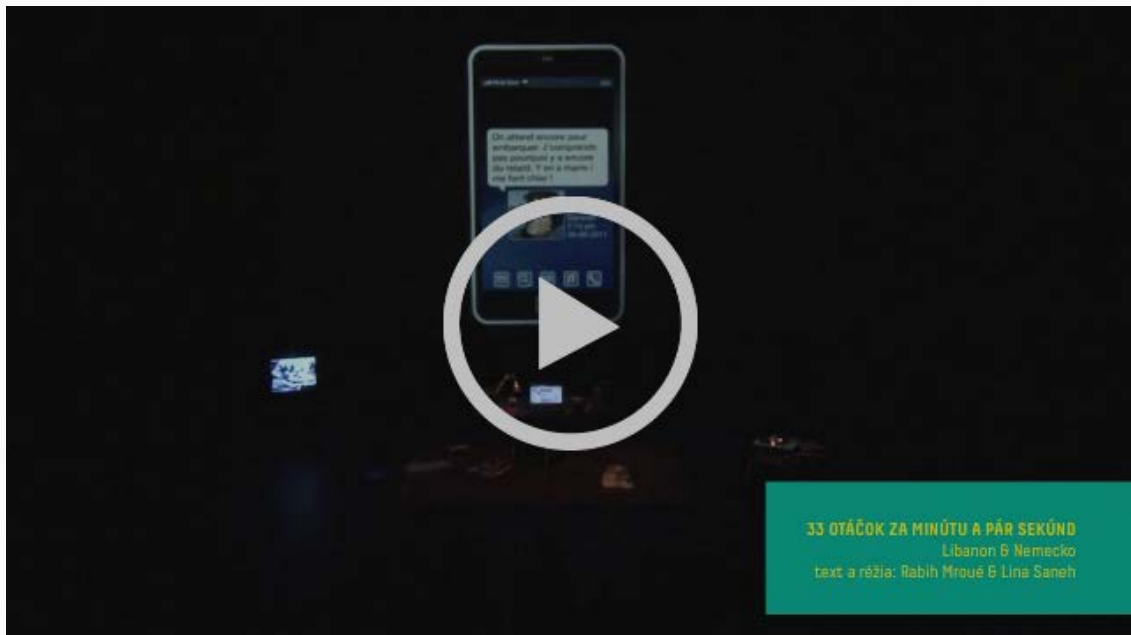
On attend encore pour embarquer. J comprends pas pourquoi y a encore du retard. Y en a marre ! vraiment chier !

33 OTÁČOK ZA MINÚTU A PÁR SEKÚND
Libanon & Nemecko
text a réžia: Rabih Mroué & Lina Saneh